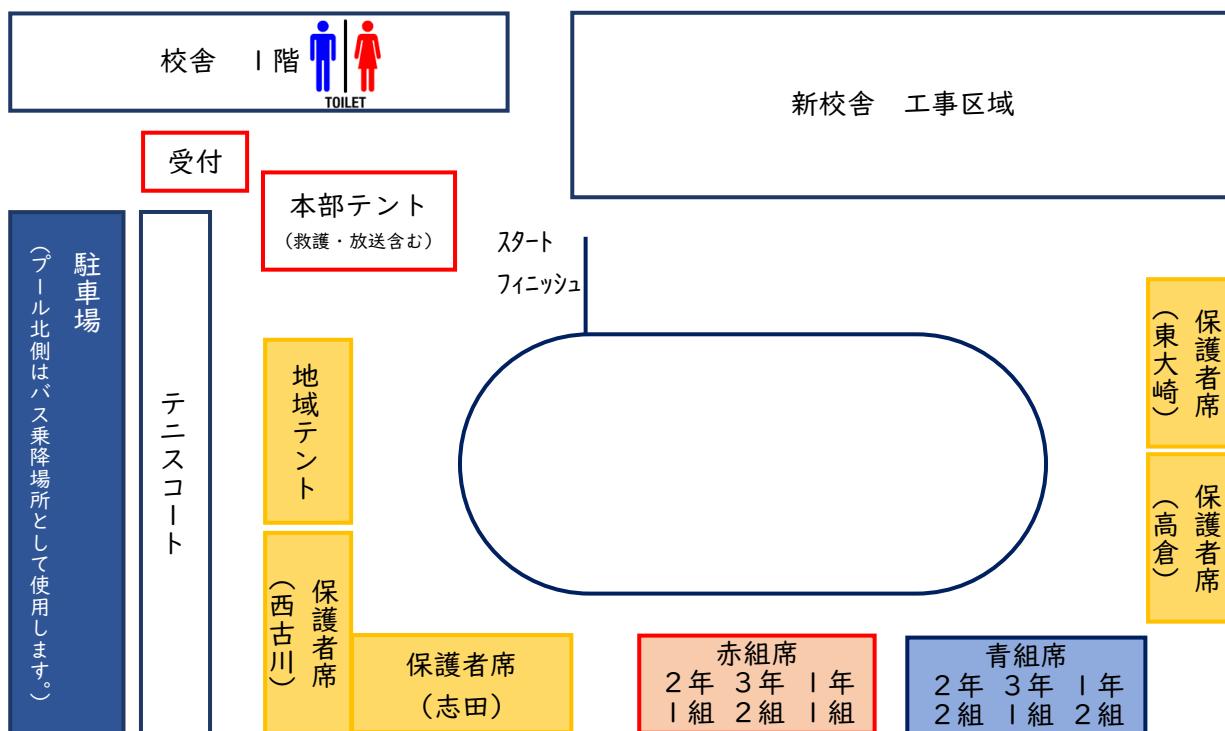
校舎　１階

TOILET

新校舎　工事区域

受付

本部テント
（救護・放送含む）

スタート
フィニッシュ

駐車場
（プール北側はバス乗降場所として使用します。）

テニスコート

地域テント

保護者席
（西古川）

保護者席
（志田）

保護者席
（東大崎）

保護者席
（高倉）

赤組席
２年　３年　１年
１組　２組　１組

青組席
２年　３年　１年
２組　１組　２組